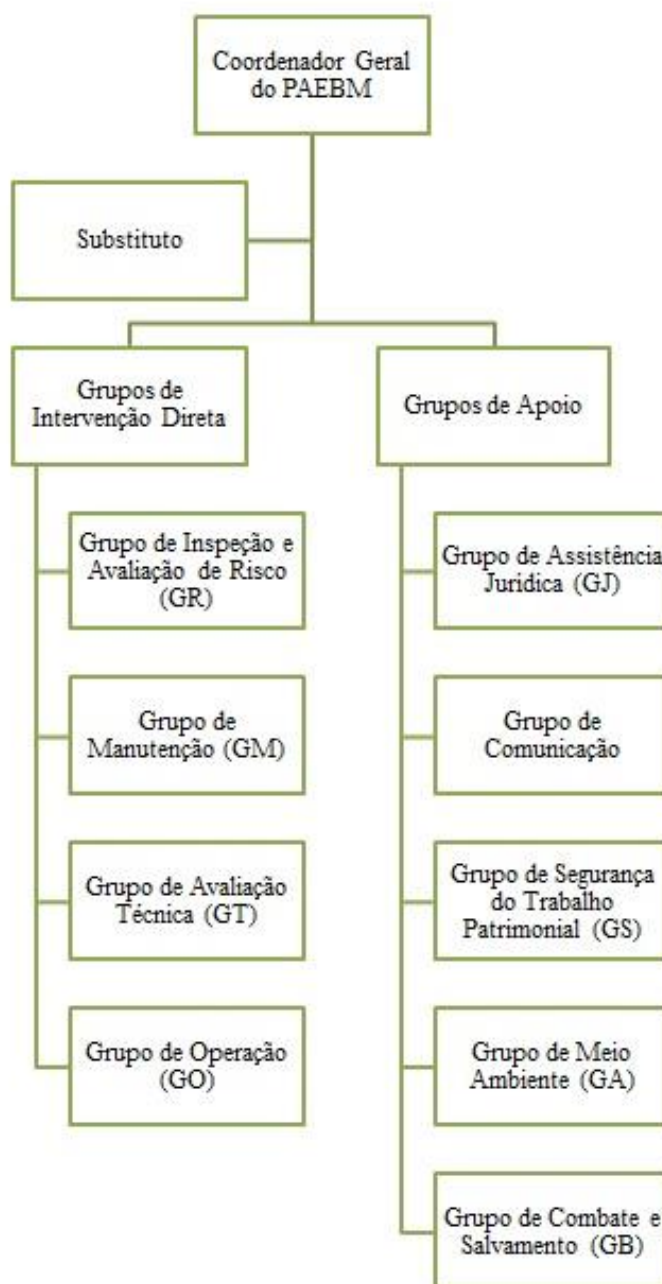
Coordenador Geral do PAEBM

Substituto

Grupos de Intervenção Direta

Grupos de Apoio

Grupo de Inspeção e Avaliação de Risco (GR)

Grupo de Manutenção (GM)

Grupo de Avaliação Técnica (GT)

Grupo de Operação (GO)

Grupo de Assistência Juridica (GJ)

Grupo de Comunicação

Grupo de Segurança do Trabalho Patrimonial (GS)

Grupo de Meio Ambiente (GA)

Grupo de Combate e Salvamento (GB)